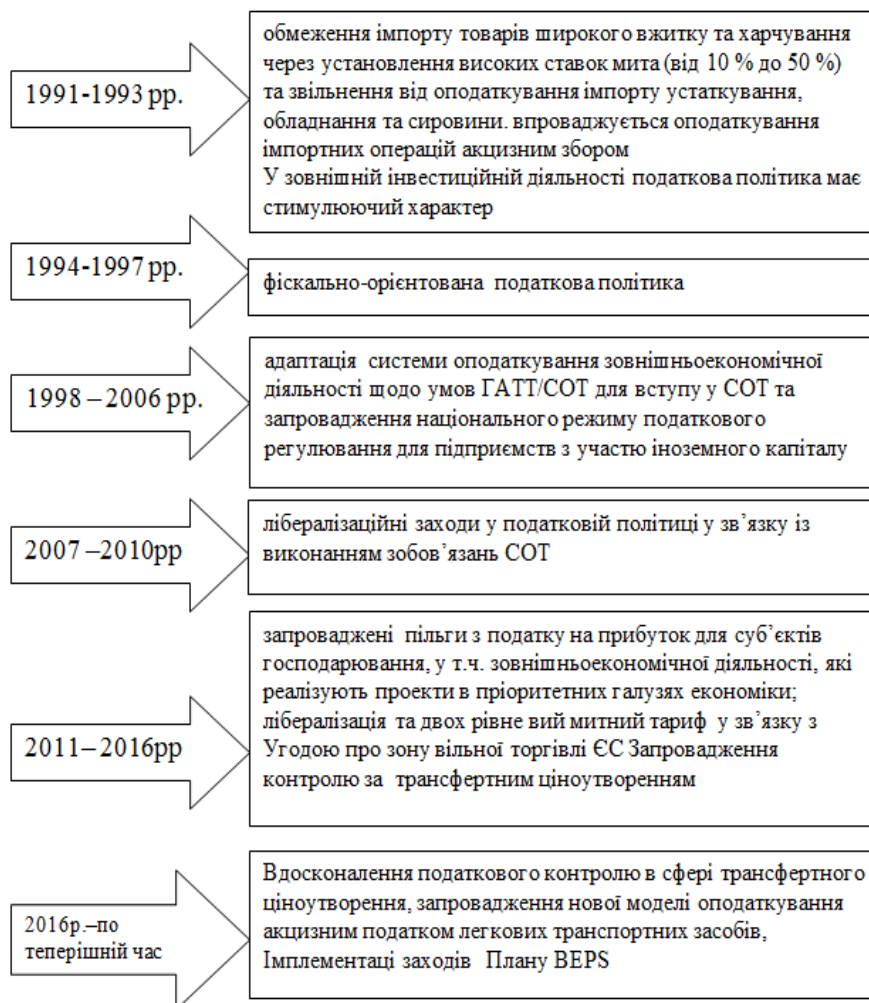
1991-1993 рр.

обмеження імпорту товарів широкого вжитку та харчування через установлення високих ставок мита (від 10 % до 50 %) та звільнення від оподаткування імпорту устаткування, обладнання та сировини. впроваджується оподаткування імпортних операцій акцизним збором
У зовнішній інвестиційній діяльності податкова політика має стимулюючий характер

1994-1997 рр.

фіскально-орієнтована податкова політика

1998 – 2006 рр.

адаптація системи оподаткування зовнішньоекономічної діяльності щодо умов ГАТТ/СОТ для вступу у СОТ та запровадження національного режиму податкового регулювання для підприємств з участю іноземного капіталу

2007 –2010рр

лібералізаційні заходи у податковій політиці у зв'язку із виконанням зобов'язань СОТ

2011– 2016рр

запроваджені пільги з податку на прибуток для суб'єктів господарювання, у т.ч. зовнішньоекономічної діяльності, які реалізують проекти в пріоритетних галузях економіки; лібералізація та двох рівне вий митний тариф у зв'язку з Угодою про зону вільної торгівлі ЄС Запровадження контролю за трансфертним ціноутворенням

2016р.–по теперішній час

Вдосконалення податкового контролю в сфері трансфертного ціноутворення, запровадження нової моделі оподаткування акцизним податком легкових транспортних засобів, Імплементаці заходів Плану BEPS